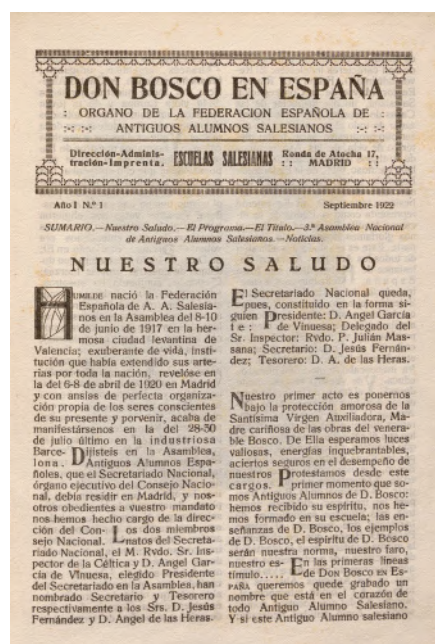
DON BOSCO EN ESPAÑA

: ORGANO DE LA FEDERACION ESPAÑOLA DE :
:: :: ANTIGUOS ALUMNOS SALESIANOS :: ::

Dirección-Administración-Imprenta, ESCUELAS SALESIANAS Ronda de Atocha 17, :: MADRID ::

Año I N.º 1 Septiembre 1922

SUMARIO.—Nuestro Saludo.—El Programa.—El Título.—3.ª Asamblea Nacional de Antiguos Alumnos Salesianos.—Noticias.

NUESTRO SALUDO

Humilde nació la Federación Española de A. A. Salesianos en la Asamblea del 8-10 de junio de 1917 en la hermosa ciudad levantina de Valencia; exuberante de vida, institución que había extendido sus arterias por toda la nación, revelóse en la del 6-8 de abril de 1920 en Madrid y con ansias de perfecta organización propia de los seres conscientes de su presente y porvenir, acaba de manifestársenos en la del 28-30 de julio último en la industriosa Barcelona. Dijísteis en la Asamblea, Antiguos Alumnos Españoles, que el Secretariado Nacional, órgano ejecutivo del Consejo Nacional, debía residir en Madrid, y nosotros obedientes a vuestro mandato nos hemos hecho cargo de la dirección del Consejo Nacional. Los dos miembros natos del Secretariado Nacional, el M. Rvdo. Sr. Inspector de la Céltica y D. Angel García de Vinuesa, elegido Presidente del Secretariado en la Asamblea, han nombrado Secretario y Tesorero respectivamente a los Srs. D. Jesús Fernández y D. Angel de las Heras.

El Secretariado Nacional queda, pues, constituido en la forma siguiente: Presidente: D. Angel García de Vinuesa; Delegado del Sr. Inspector: Rvdo. P. Julián Massana; Secretario: D. Jesús Fernández; Tesorero: D. A. de las Heras.

Nuestro primer acto es ponernos bajo la protección amorosa de la Santísima Virgen Auxiliadora, Madre cariñosa de las obras del venerable Bosco. De Ella esperamos luces valiosas, energías inquebrantables, aciertos seguros en el desempeño de nuestros cargos. Protestamos desde este primer momento que somos Antiguos Alumnos de D. Bosco: hemos recibido su espíritu, nos hemos formado en su escuela; las enseñanzas de D. Bosco, los ejemplos de D. Bosco, el espíritu de D. Bosco serán nuestra norma, nuestro faro, nuestro estímulo..... En las primeras líneas de Don Bosco en España queremos quede grabado un nombre que está en el corazón de todo Antiguo Alumno Salesiano. Y si este Antiguo Alumno salesiano